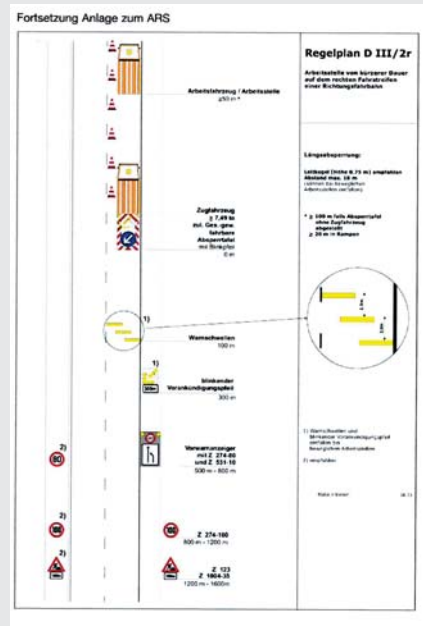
Fortsetzung Anlage zum ARS

Regelplan D III/2r

Arbeitsstelle von kürzerer Dauer auf dem rechten Fahrstreifen einer Richtungsfahrbahn

Arbeitsfahrzeug / Arbeitsstelle
≥50 m *

Zugfahrzeug
≥ 7,49 to
zul. Ges. gew.
fahrbare
Absperrtafel
mit Blinkpfeil
0 m

Längsabsperrung:

Leitkegel (Höhe 0,75 m) empfohlen
Abstand max. 10 m
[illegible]

* ≥ 100 m falls Absperrtafel ohne Zugfahrzeug abgestellt
≥ 20 m in Rampen

1)

Warnschwellen
100 m

1)

blinkender Vorankündigungspfeil
300 m

Vorwarnanzeiger
mit Z 274-80
und Z 531-10
500 m – 800 m

1) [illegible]

2) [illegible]

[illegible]

2)

2)

Z 274-100
800 m – 1200 m

2)

Z 123
Z 1004-35
1200 m – 1600 m